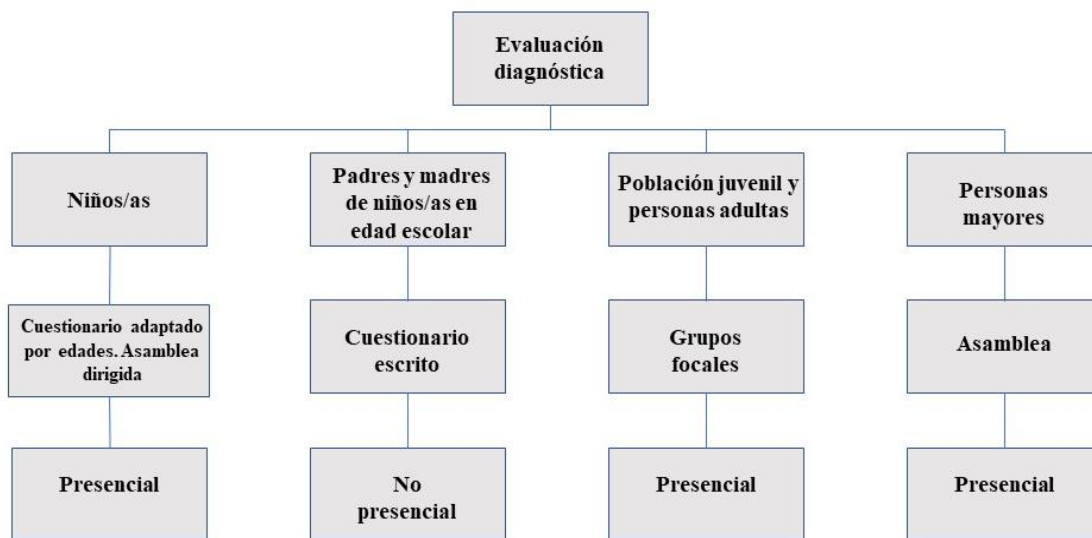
Evaluación diagnóstica

Niños/as

Cuestionario adaptado por edades. Asamblea dirigida

Presencial

Padres y madres de niños/as en edad escolar

Cuestionario escrito

No presencial

Población juvenil y personas adultas

Grupos focales

Presencial

Personas mayores

Asamblea

Presencial